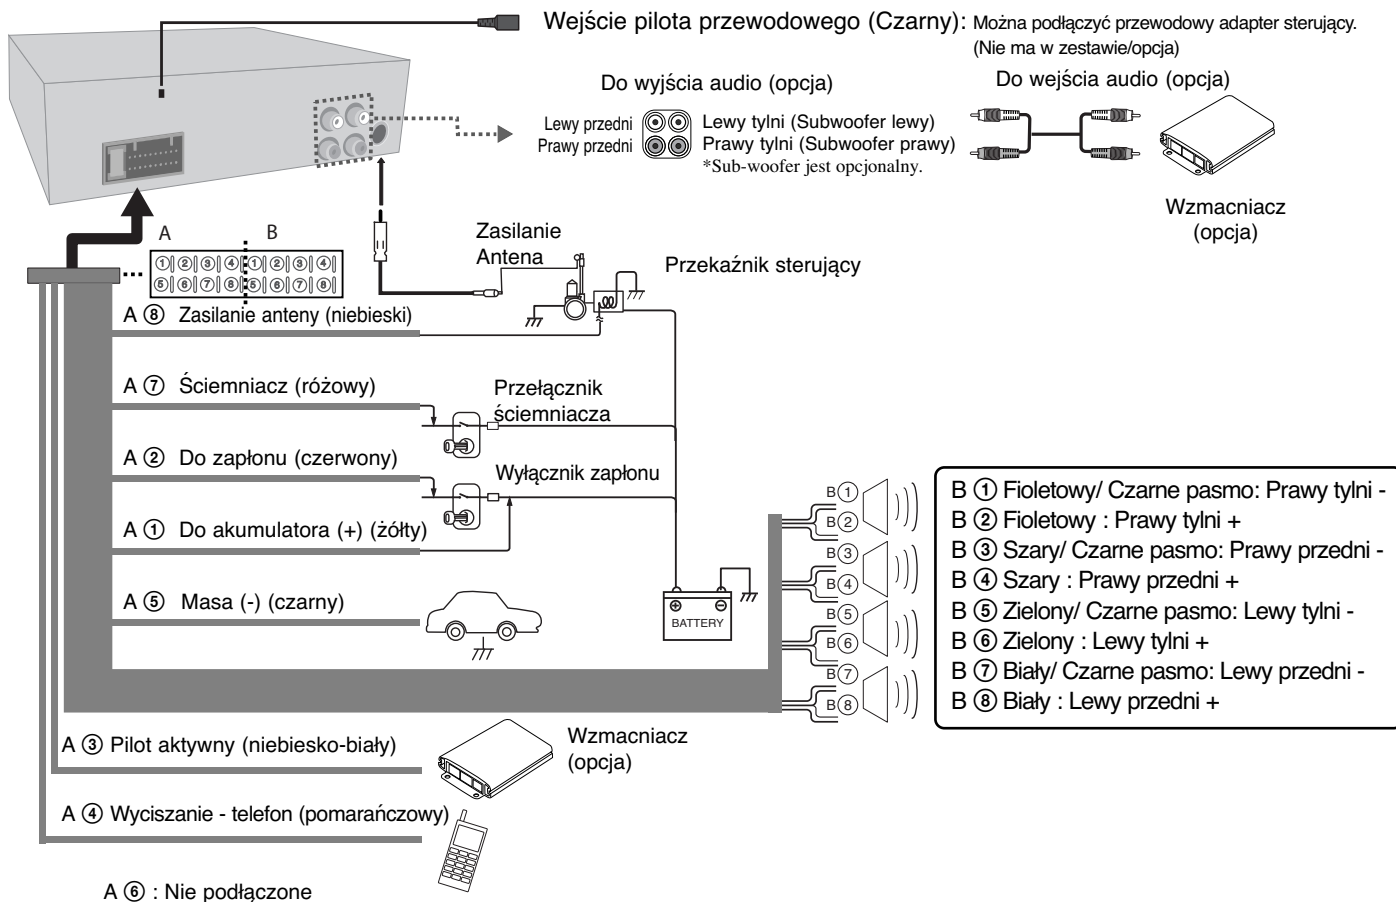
Wejście pilota przewodowego (Czarny): Można podłączyć przewodowy adapter sterujący. (Nie ma w zestawie/opcja)

Do wyjścia audio (opcja)

Lewy przedni
Prawy przedni

Lewy tylni (Subwoofer lewy)
Prawy tylni (Subwoofer prawy)
*Sub-woofer jest opcjonalny.

Do wejścia audio (opcja)

Wzmacniacz (opcja)

A B

①②③④①②③④
⑤⑥⑦⑧⑤⑥⑦⑧

Zasilanie Antena

Przekaźnik sterujący

A ⑧ Zasilanie anteny (niebieski)

A ⑦ Ściemniacz (różowy)

Przełącznik ściemniacza

A ② Do zapłonu (czerwony)

Wyłącznik zapłonu

A ① Do akumulatora (+) (żółty)

A ⑤ Masa (-) (czarny)

BATTERY

B① B② B③ B④ B⑤ B⑥ B⑦ B⑧

B ① Fioletowy/ Czarne pasmo: Prawy tylni -
B ② Fioletowy : Prawy tylni +
B ③ Szary/ Czarne pasmo: Prawy przedni -
B ④ Szary : Prawy przedni +
B ⑤ Zielony/ Czarne pasmo: Lewy tylni -
B ⑥ Zielony : Lewy tylni +
B ⑦ Biały/ Czarne pasmo: Lewy przedni -
B ⑧ Biały : Lewy przedni +

A ③ Pilot aktywny (niebiesko-biały)

Wzmacniacz (opcja)

A ④ Wyciszanie - telefon (pomarańczowy)

A ⑥ : Nie podłączone